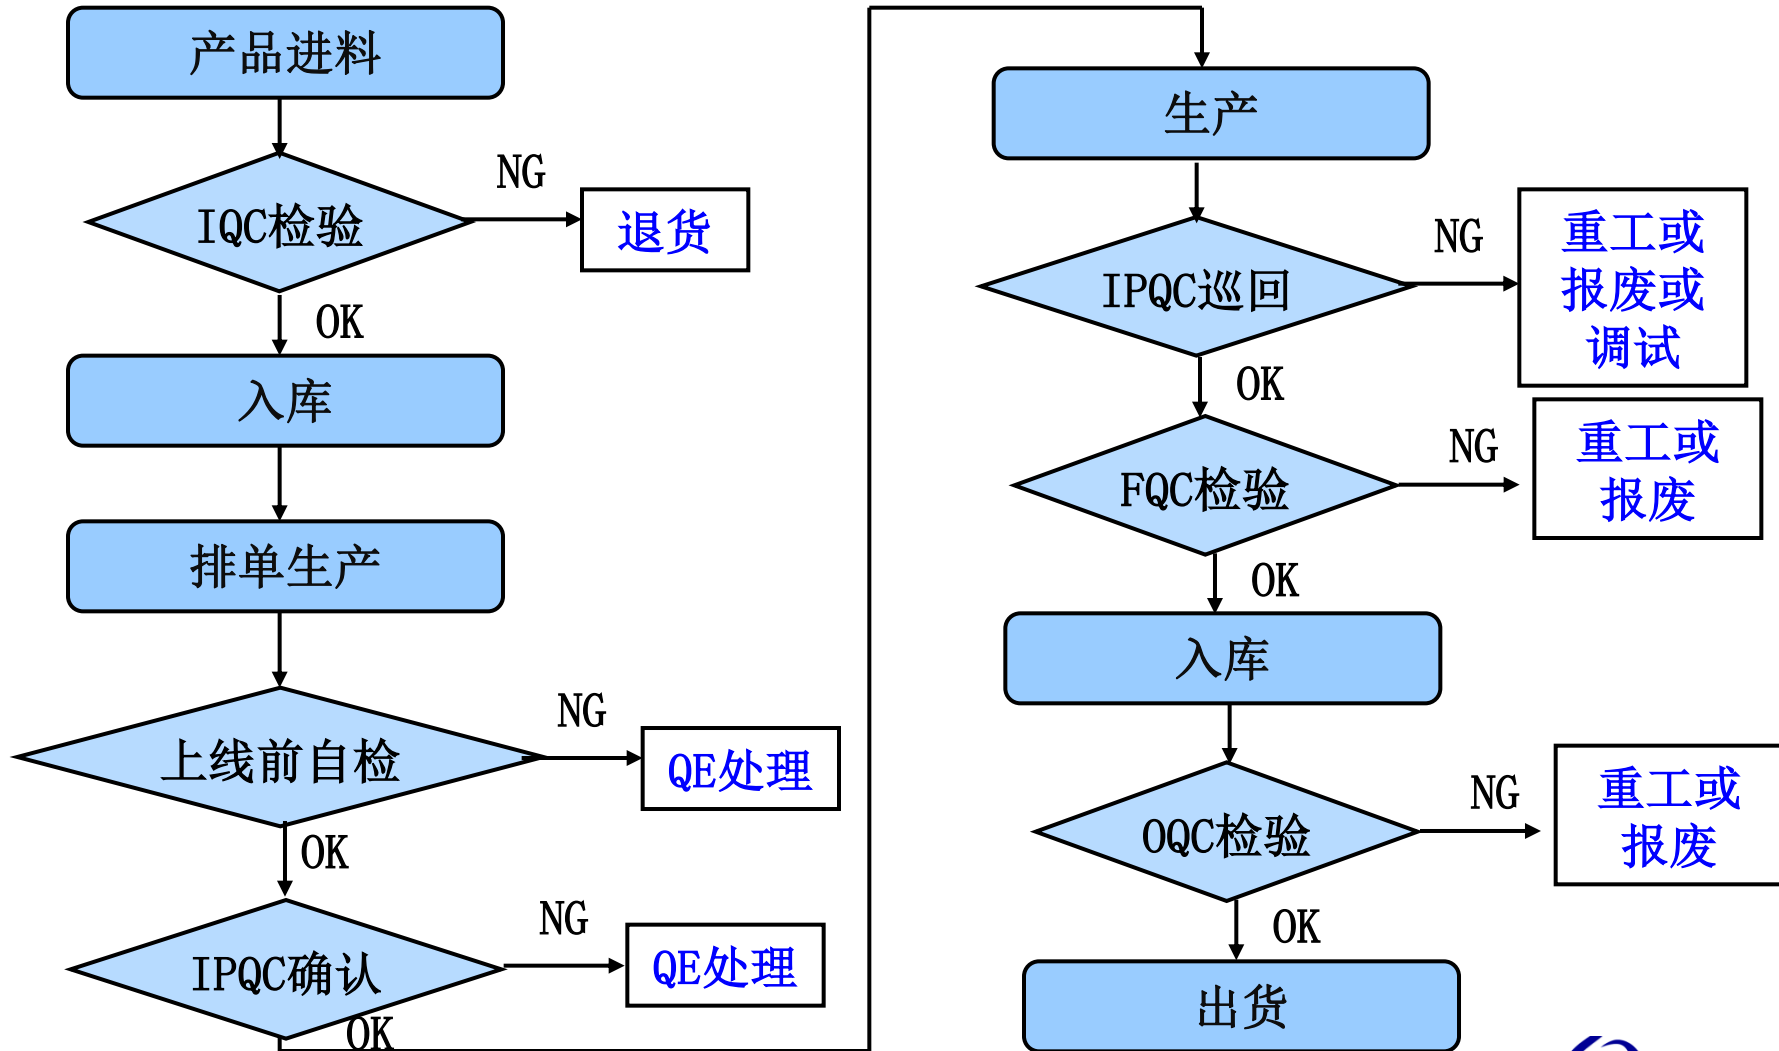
产品进料

IQC检验

NG

退货

OK

入库

排单生产

上线前自检

NG

QE处理

OK

IPQC确认

NG

QE处理

OK

生产

IPQC巡回

NG

重工或报废或调试

OK

FQC检验

NG

重工或报废

OK

入库

OQC检验

NG

重工或报废

OK

出货